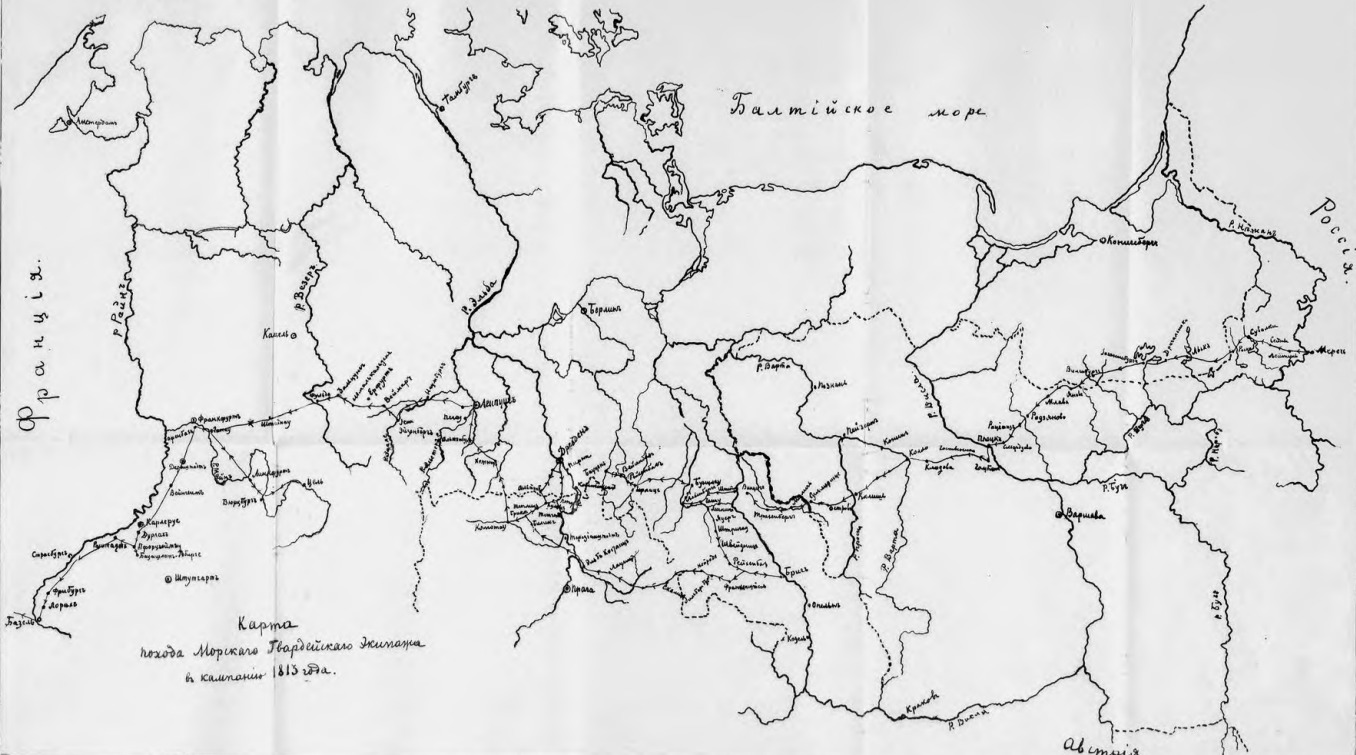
Балтійское море

Россія

Франція

Карта
похода Морского Гвардейскаго Экипажа
въ кампанію 1813 года.

Австрія

Амстердамъ
Гамбургъ
р. Рейнъ
р. Везеръ
р. Эльба
Кассель
Берлинъ
Кенигсбергъ
р. Нѣманъ
Мерečъ
Франкфуртъ
Лейпцигъ
Дрезденъ
Прага
Бригъ
Оппельнъ
Краковъ
Варшава
Плоцкъ
Калишъ
Клодова
Кольно
р. Варта
р. Висла
р. Бугъ
р. Нарев
Познань
Карлсруэ
Штутгартъ
Фрейбургъ
Лоррахъ
Базель
Страсбургъ
Вюрцбургъ
Ашаффенбургъ
Дармштадтъ
Вейнгеймъ
Дурлахъ
Эрфуртъ
Веймаръ
Фульда
Ганау
Бауценъ
Герлицъ
Лаубанъ
Швейдницъ
Рейхенбахъ
Франкенштейнъ
Козель
р. Висла
р. Бугъ
Млава
Радзиловъ
Вильковишки
Сувалки
Сейны
Лейпунъ
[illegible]